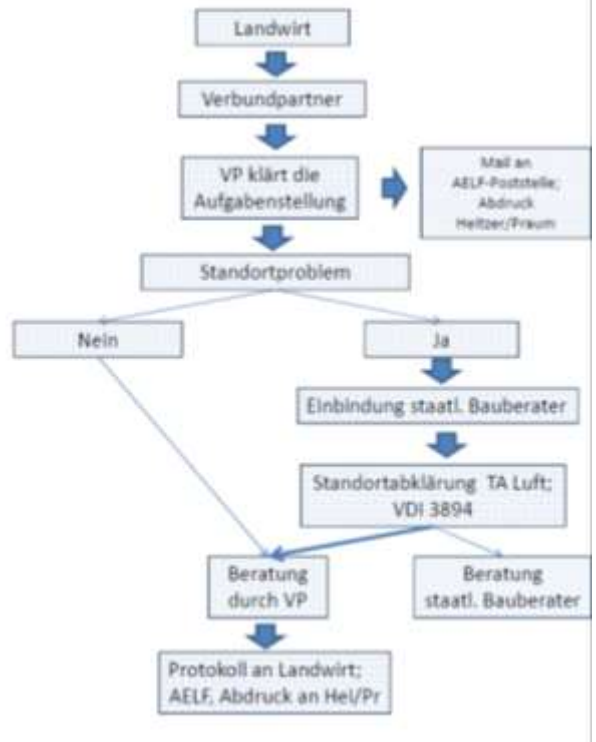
Landwirt

Verbundpartner

VP klärt die Aufgabenstellung

Mail an AELF-Poststelle; Abdruck Heitzer/Praum

Standortproblem

Nein

Ja

Einbindung staatl. Bauberater

Standortabklärung TA Luft: VDI 3894

Beratung durch VP

Beratung staatl. Bauberater

Protokoll an Landwirt; AELF, Abdruck an Hei/Pr